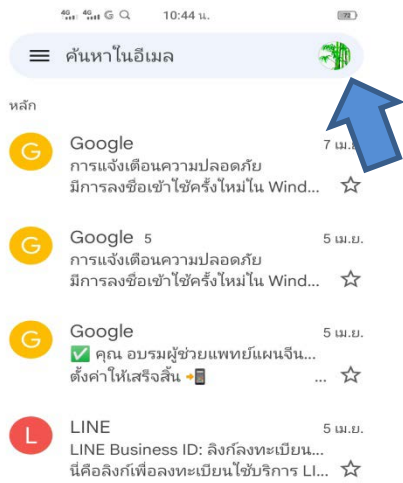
4G 4G G 10:44 น. 72

ค้นหาในอีเมล

หลัก

G
Google
7 เม.ย.
การแจ้งเตือนความปลอดภัย
มีการลงชื่อเข้าใช้ครั้งใหม่ใน Wind...

G
Google 5
5 เม.ย.
การแจ้งเตือนความปลอดภัย
มีการลงชื่อเข้าใช้ครั้งใหม่ใน Wind...

G
Google
5 เม.ย.
✅ คุณ อบรมผู้ช่วยแพทย์แผนจีน...
ตั้งค่าให้เสร็จสิ้น ...

L
LINE
5 เม.ย.
LINE Business ID: ลิงก์ลงทะเบียน...
นี่คือลิงก์เพื่อลงทะเบียนใช้บริการ LI...